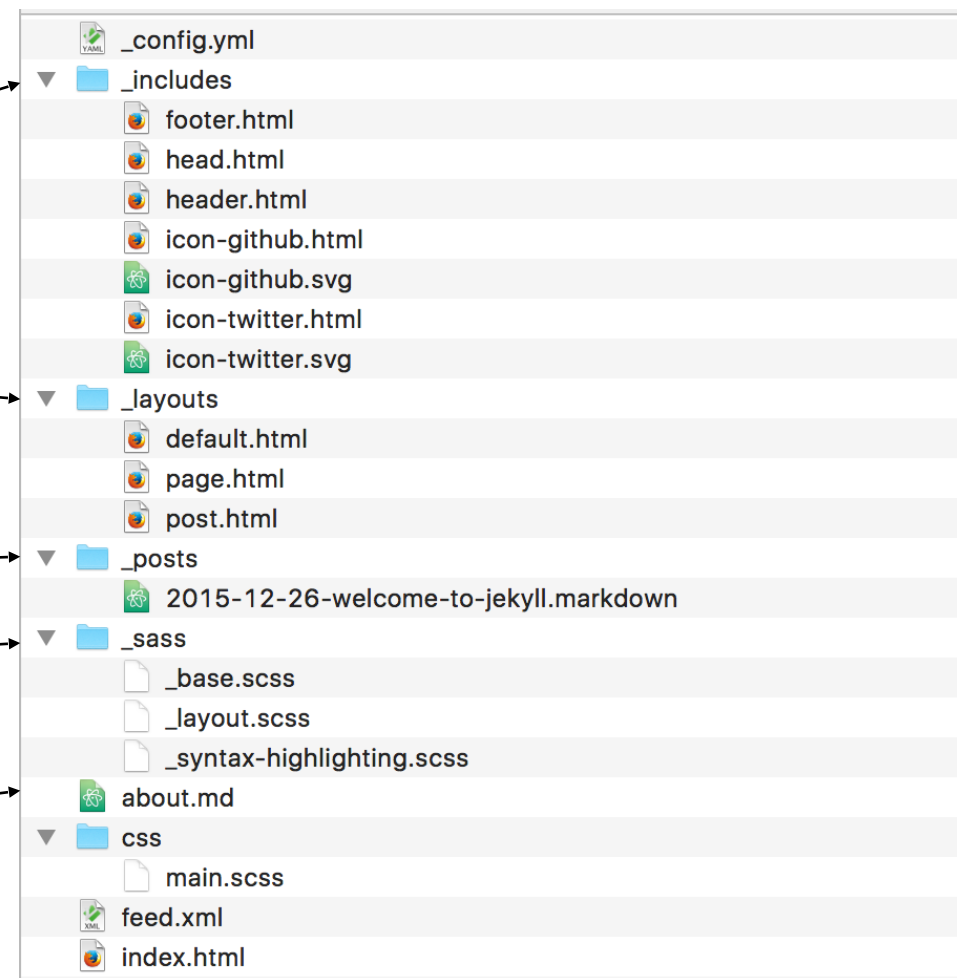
YAML _config.yml
_includes
footer.html
head.html
header.html
icon-github.html
icon-github.svg
icon-twitter.html
icon-twitter.svg
_layouts
default.html
page.html
post.html
_posts
2015-12-26-welcome-to-jekyll.markdown
_sass
_base.scss
_layout.scss
_syntax-highlighting.scss
about.md
css
main.scss
XML feed.xml
index.html